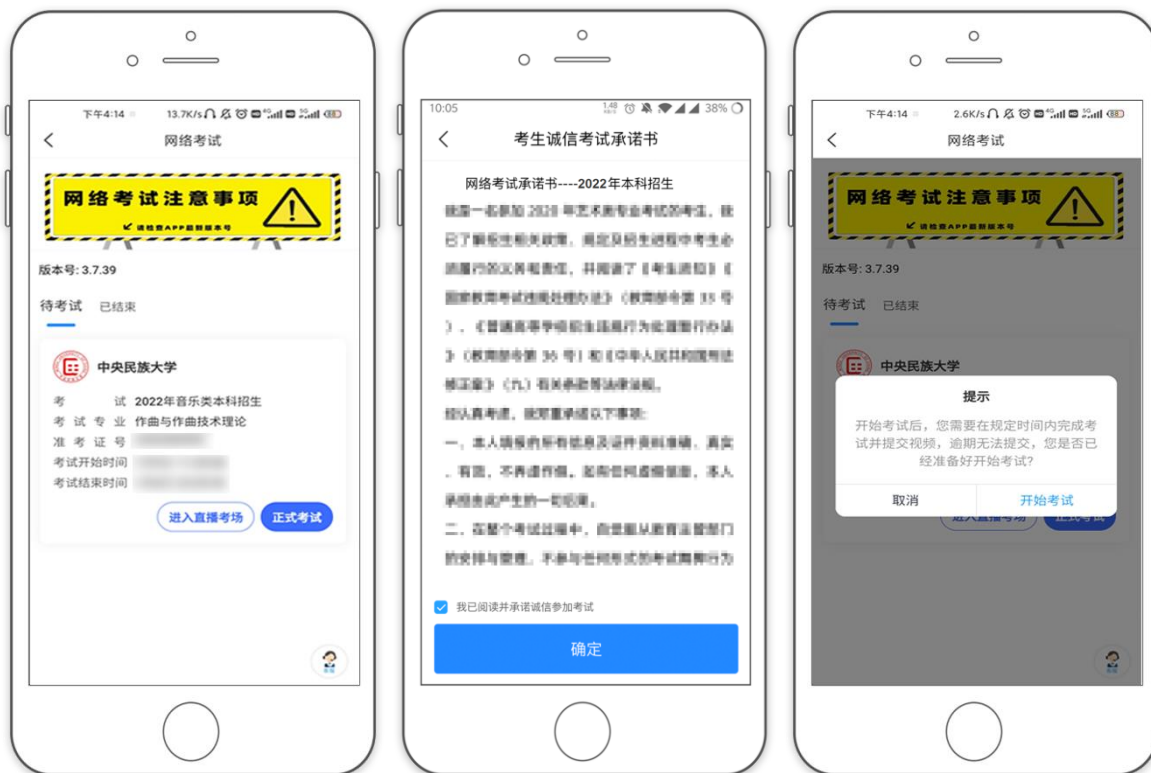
下午4:14 13.7K/s 4G 5G

<

网络考试

网络考试注意事项

请检查APP最新版本号

版本号: 3.7.39

待考试 已结束

中央民族大学

考试 2022年音乐类本科招生

考试专业 作曲与作曲技术理论

准考证号 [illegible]

考试开始时间 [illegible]

考试结束时间 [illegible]

进入直播考场 正式考试

10:05 38%

<

考生诚信考试承诺书

网络考试承诺书----2022年本科招生

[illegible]

我已阅读并承诺诚信参加考试

确定

下午4:14 2.6K/s 4G 5G

<

网络考试

网络考试注意事项

请检查APP最新版本号

版本号: 3.7.39

待考试 已结束

中央民族大学

提示

开始考试后，您需要在规定时间内完成考试并提交视频，逾期无法提交，您是否已经准备好开始考试?

取消 开始考试